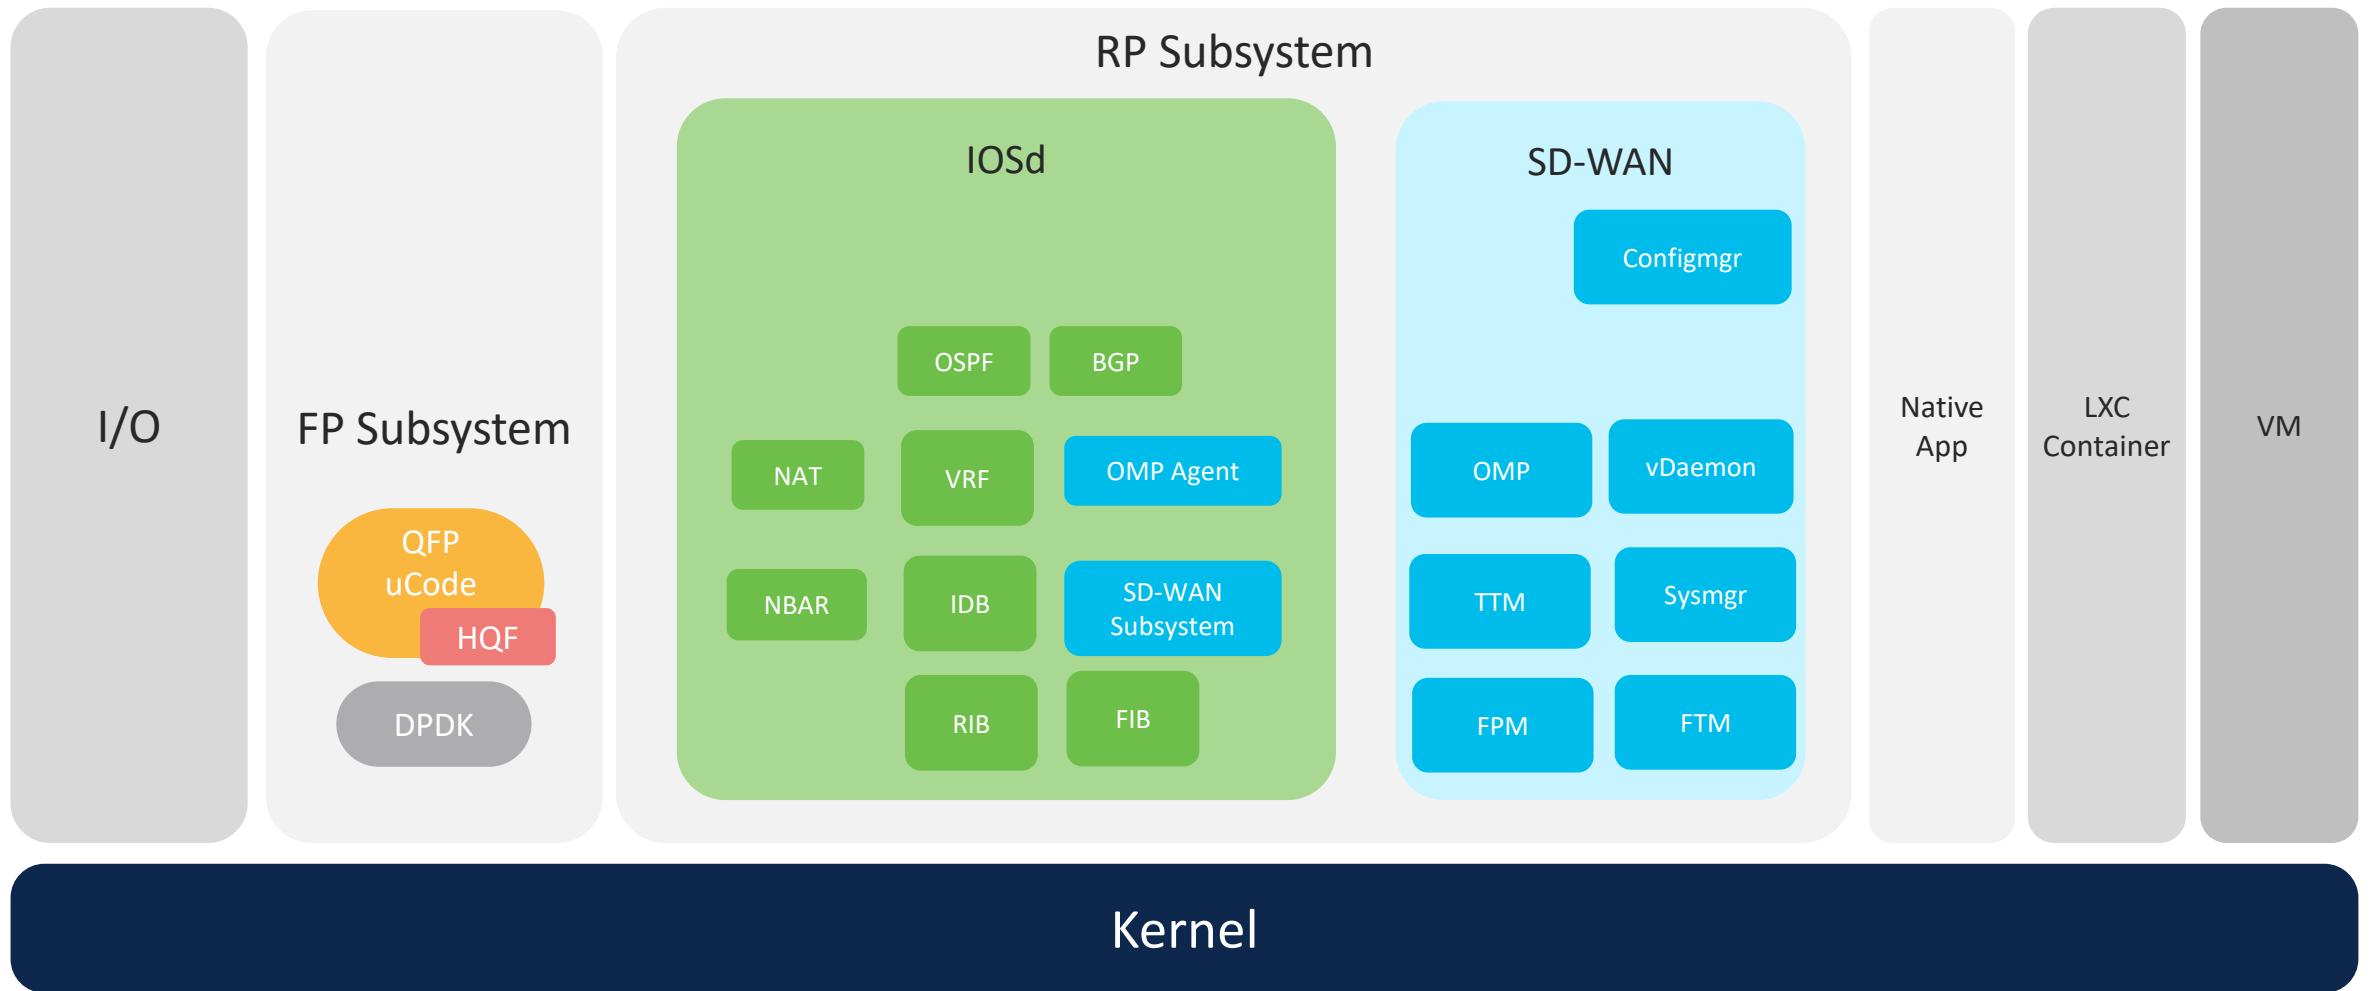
I/O

FP Subsystem

QFP uCode

HQF

DPDK

RP Subsystem

IOSd

OSPF

BGP

NAT

VRF

OMP Agent

NBAR

IDB

SD-WAN Subsystem

RIB

FIB

SD-WAN

Configmgr

OMP

vDaemon

TTM

Sysmgr

FPM

FTM

Native App

LXC Container

VM

Kernel